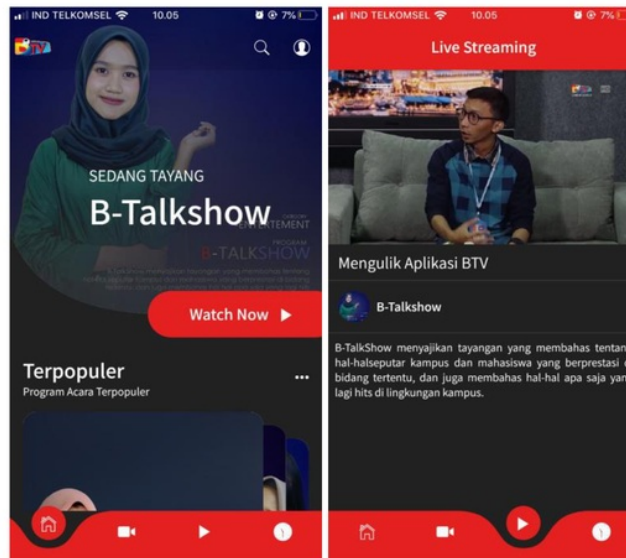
IND TELKOMSEL 10.05 7%

BTV

SEDANG TAYANG

B-Talkshow

ENTERTAINMENT

PROGRAM

B-TALKSHOW

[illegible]

Watch Now

Terpopuler

Program Acara Terpopuler

...

IND TELKOMSEL 10.05 7%

Live Streaming

Mengulik Aplikasi BTV

B-Talkshow

B-TalkShow menyajikan tayangan yang membahas tentan hal-halseputar kampus dan mahasiswa yang berprestasi di bidang tertentu, dan juga membahas hal-hal apa saja yan lagi hits di lingkungan kampus.